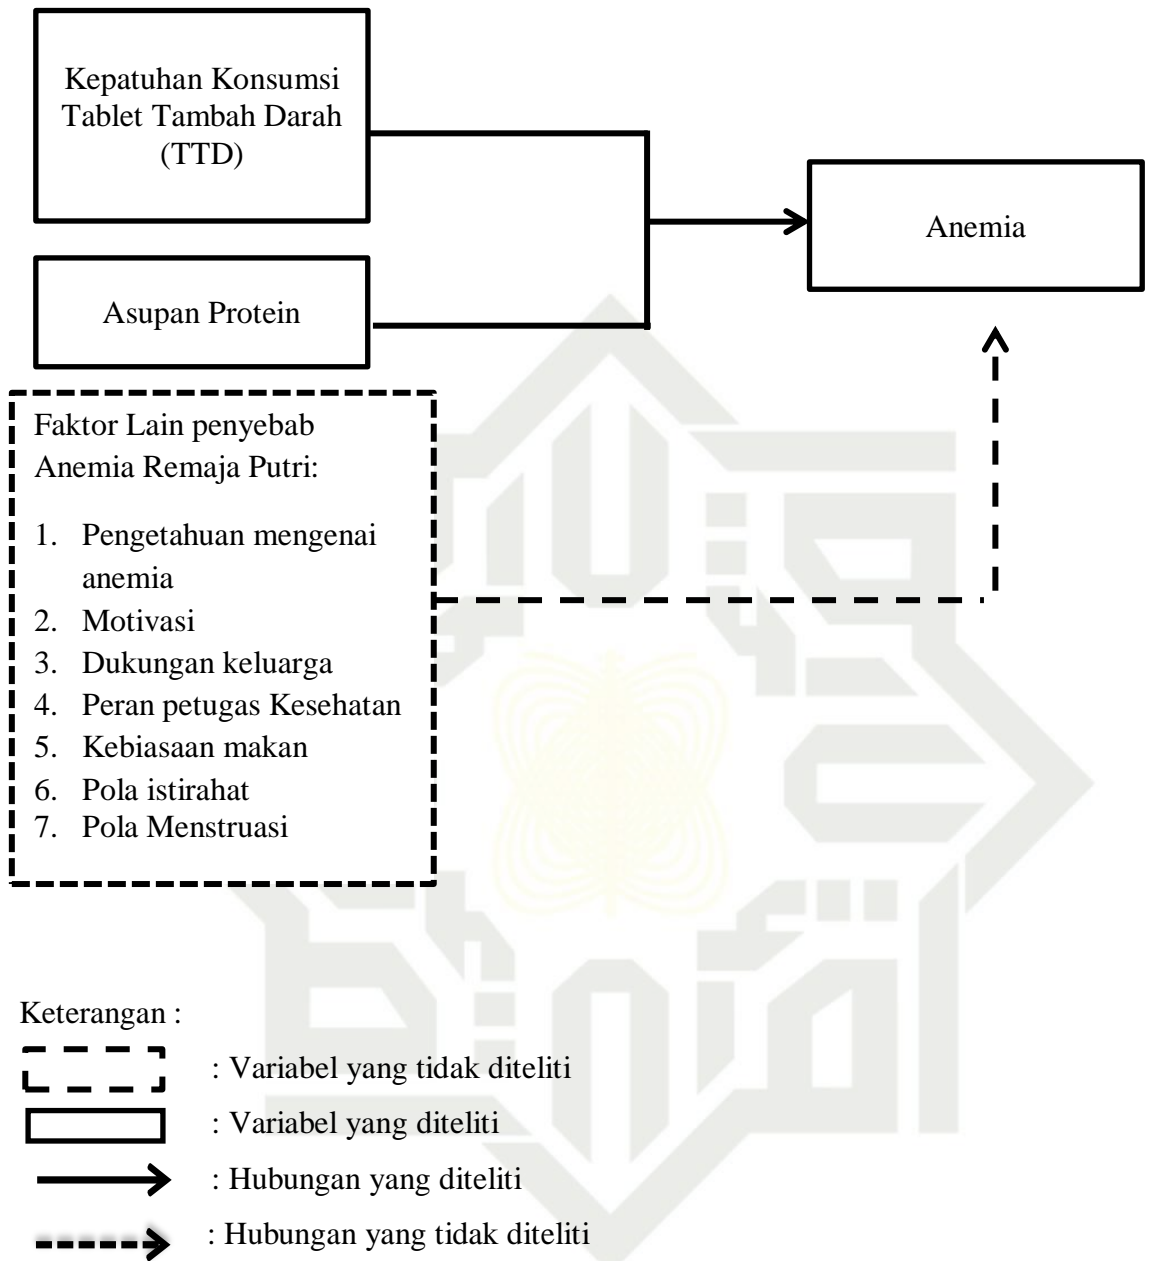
Kepatuhan Konsumsi Tablet Tambah Darah (TTD)

Asupan Protein

Anemia

Faktor Lain penyebab Anemia Remaja Putri:

1. Pengetahuan mengenai anemia
2. Motivasi
3. Dukungan keluarga
4. Peran petugas Kesehatan
5. Kebiasaan makan
6. Pola istirahat
7. Pola Menstruasi

Keterangan :

: Variabel yang tidak diteliti

: Variabel yang diteliti

: Hubungan yang diteliti

: Hubungan yang tidak diteliti